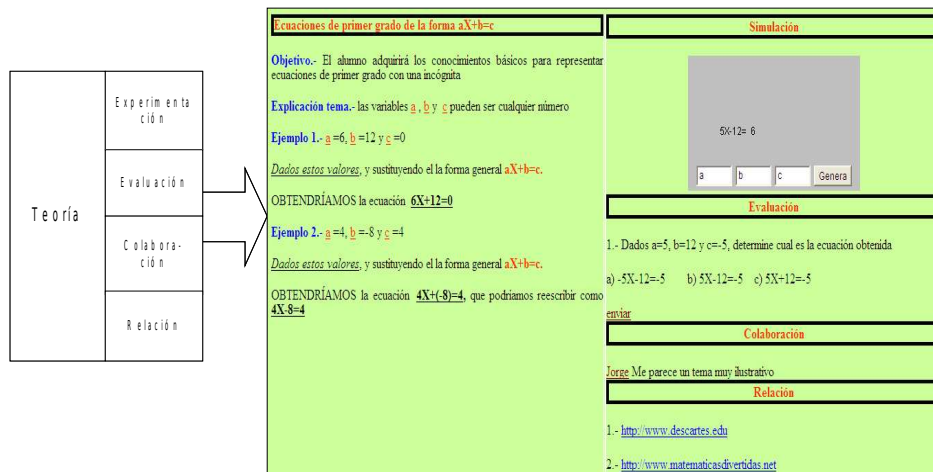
Teoría

Experimentación

Evaluación

Colaboración

Relación

Ecuaciones de primer grado de la forma aX+b=c

Objetivo.- El alumno adquirirá los conocimientos básicos para representar ecuaciones de primer grado con una incógnita

Explicación tema.- las variables a , b y c pueden ser cualquier número

Ejemplo 1.- a =6, b =12 y c =0

Dados estos valores, y sustituyendo el la forma general aX+b=c.

OBTENDRÍAMOS la ecuación 6X+12=0

Ejemplo 2.- a =4, b =-8 y c =4

Dados estos valores, y sustituyendo el la forma general aX+b=c.

OBTENDRÍAMOS la ecuación 4X+(-8)=4, que podriamos reescribir como 4X-8=4

Simulación

5X-12= 6

a b c Genera

Evaluación

1.- Dados a=5, b=12 y c=-5, determine cual es la ecuación obtenida

a) -5X-12=-5 b) 5X-12=-5 c) 5X+12=-5

enviar

Colaboración

Jorge Me parece un tema muy ilustrativo

Relación

1.- http://www.descartes.edu

2.- http://www.matematicasdivertidas.net